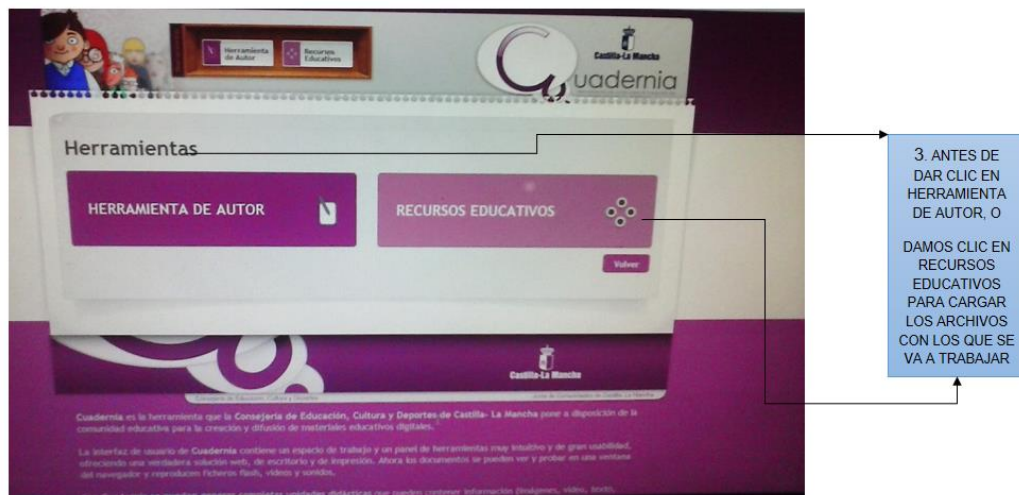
Herramienta de Autor

Recursos Educativos

Castilla-La Mancha

Cuadernia

Herramientas

HERRAMIENTA DE AUTOR

RECURSOS EDUCATIVOS

Volver

Castilla-La Mancha

Consejería de Educación, Cultura y Deportes

Junta de Comunidades de Castilla-La Mancha

Cuadernia es la herramienta que la Consejería de Educación, Cultura y Deportes de Castilla- La Mancha pone a disposición de la comunidad educativa para la creación y difusión de materiales educativos digitales.

La interfaz de usuario de Cuadernia contiene un espacio de trabajo y un panel de herramientas muy intuitivo y de gran usabilidad, ofreciendo una verdadera solución web, de escritorio y de impresión. Ahora los documentos se pueden ver y probar en una ventana del navegador y reproducen ficheros flash, vídeos y sonidos.

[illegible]

3. ANTES DE DAR CLIC EN HERRAMIENTA DE AUTOR, O

DAMOS CLIC EN RECURSOS EDUCATIVOS PARA CARGAR LOS ARCHIVOS CON LOS QUE SE VA A TRABAJAR